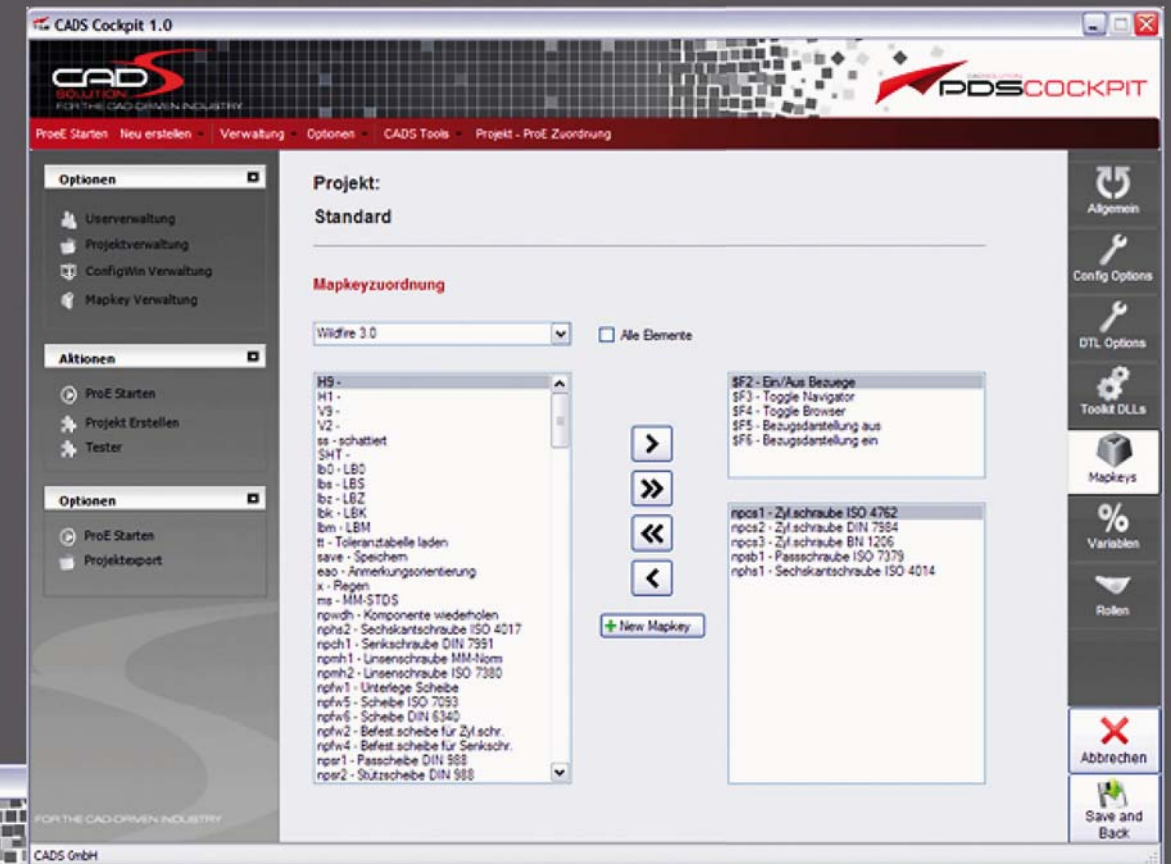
CADS Cockpit 1.0

CADS SOLUTION FOR THE CAD-DRIVEN INDUSTRY

PDSCOCKPIT

ProE Starten Neu erstellen Verwaltung Optionen CADS Tools Projekt - ProE Zuordnung

Optionen
Userverwaltung
Projektverwaltung
ConfigWin Verwaltung
Mapkey Verwaltung

Aktionen
ProE Starten
Projekt Erstellen
Tester

Optionen
ProE Starten
Projektexport

FOR THE CAD-DRIVEN INDUSTRY

Projekt:
Standard

Mapkeyzuordnung

Wildfire 3.0

Alle Elemente

H9 -
H1 -
V9 -
V2 -
ss - schattiert
SHT -
lb0 - LB0
lbs - LBS
lbz - LBZ
lbk - LBK
lbm - LBM
tt - Toleranztabelle laden
save - Speichern
eao - Anmerkungsorientierung
x - Regen
ms - MM-STDS
npwdh - Komponente wiederholen
nphs2 - Sechskantschraube ISO 4017
npch1 - Senkschraube DIN 7991
npmh1 - Linsenschraube MM-Norm
npmh2 - Linsenschraube ISO 7380
npfw1 - Unterlege Scheibe
npfw5 - Scheibe ISO 7093
npfw6 - Scheibe DIN 6340
npfw2 - Befest.scheibe für Zyl.schr.
npfw4 - Befest.scheibe für Senkschr.
npsr1 - Passcheibe DIN 988
npsr2 - Stützscheibe DIN 988

New Mapkey

$F2 - Ein/Aus Bezuege
$F3 - Toggle Navigator
$F4 - Toggle Browser
$F5 - Bezugsdarstellung aus
$F6 - Bezugsdarstellung ein

npcs1 - Zyl.schraube ISO 4762
npcs2 - Zyl.schraube DIN 7984
npcs3 - Zyl.schraube BN 1206
npsb1 - Passschraube ISO 7379
nphs1 - Sechskantschraube ISO 4014

Allgemein
Config Options
DTL Options
Toolkit DLLs
Mapkeys
Variablen
Rollen
Abbrechen
Save and Back

CADS GmbH